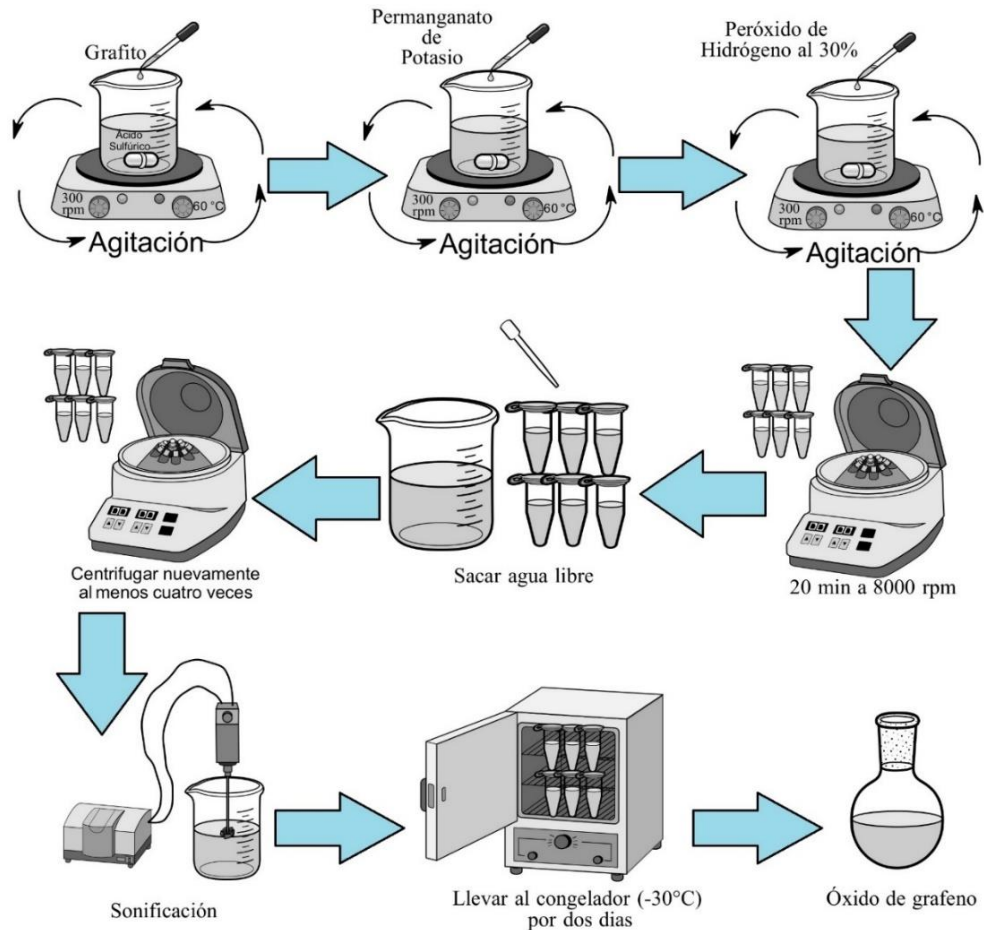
Grafito

Ácido Sulfúrico

300 rpm

60 °C

Agitación

Permanganato de Potasio

300 rpm

60 °C

Agitación

Peróxido de Hidrógeno al 30%

300 rpm

60 °C

Agitación

Centrifugar nuevamente al menos cuatro veces

Sacar agua libre

20 min a 8000 rpm

Sonificación

Llevar al congelador (-30°C) por dos dias

Óxido de grafeno